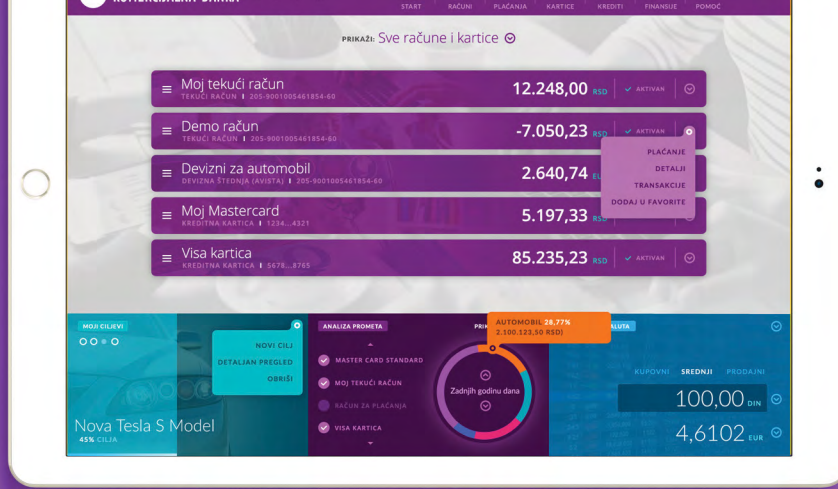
KOMERCIJALNA BANKA

START RAČUNI PLAĆANJA KARTICE KREDITI FINANSIJE POMOĆ

PRIKAŽI: Sve račune i kartice

Moj tekući račun
TEKUĆI RAČUN | 205-9001005461854-60
12.248,00 RSD
AKTIVAN

Demo račun
TEKUĆI RAČUN | 205-9001005461854-60
-7.050,23 RSD
AKTIVAN

PLAĆANJE
DETALJI
TRANSAKCIJE
DODAJ U FAVORITE

Devizni za automobil
DEVIZNA ŠTEDNJA (AVISTA) | 205-9001005461854-60
2.640,74 EU

Moj Mastercard
KREDITNA KARTICA | 1234...4321
5.197,33

Visa kartica
KREDITNA KARTICA | 5678...8765
85.235,23 RSD
AKTIVAN

MOJI CILJEVI
NOVI CILJ
DETALJAN PREGLED
OBRIŠI
Nova Tesla S Model
45% CILJA

ANALIZA PROMETA
PRI
AUTOMOBIL 28,77%
2.100.123,50 RSD)
MASTER CARD STANDARD
MOJ TEKUĆI RAČUN
RAČUN ZA PLAĆANJA
VISA KARTICA
Zadnjih godinu dana

ALUTA
KUPOVNI SREDNJI PRODAJNI
100,00 DIN
4,6102 EUR